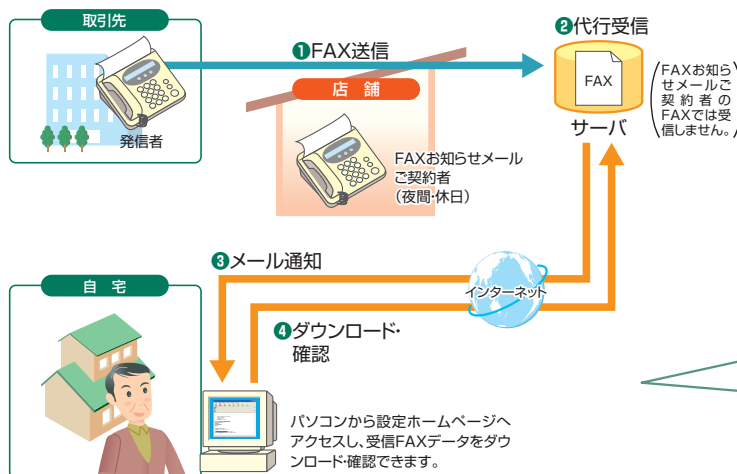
取引先

発信者

❶FAX送信

店 舗

FAXお知らせメール
ご契約者
（夜間・休日）

❷代行受信

FAX

サーバ

FAXお知らせメールご契約者のFAXでは受信しません。

❸メール通知

インターネット

自 宅

❹ダウンロード・確認

パソコンから設定ホームページへアクセスし、受信FAXデータをダウンロード・確認できます。